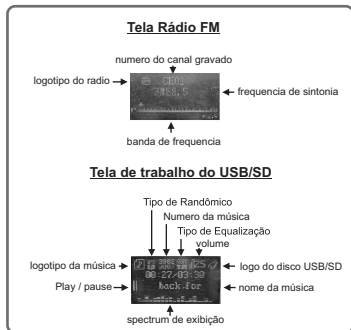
Tela Rádio FM

numero do canal gravado

logotipo do radio

CH01

FM88.5

frequencia de sintonia

banda de frequencia

Tela de trabalho do USB/SD

Tipo de Randômico

Numero da música

Tipo de Equalização

volume

logotipo da música

logo do disco USB/SD

00:27/03:38

Play / pause

back-for

nome da música

spectrum de exibição